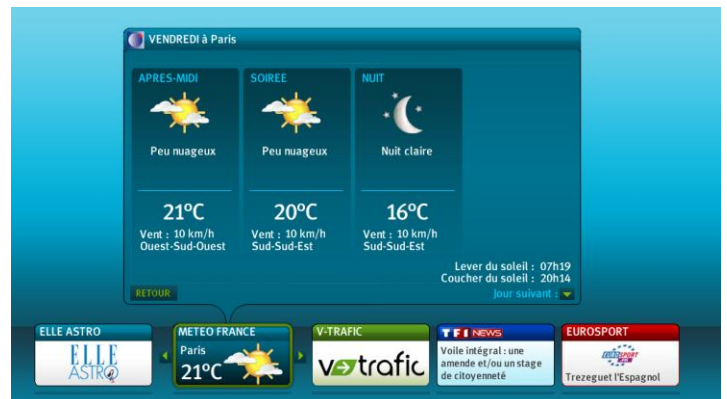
VENDREDI à Paris

APRES-MIDI
Peu nuageux
21°C
Vent : 10 km/h
Ouest-Sud-Ouest

SOIREE
Peu nuageux
20°C
Vent : 10 km/h
Sud-Sud-Est

NUIT
Nuit claire
16°C
Vent : 10 km/h
Sud-Sud-Est

Lever du soleil : 07h19
Coucher du soleil : 20h14

RETOUR

Jour suivant :

ELLE ASTRO
ELLE ASTRO

METEO FRANCE
Paris
21°C

V-TRAFIC
v trafic

TF1 NEWS
Voile intégral : une amende et/ou un stage de citoyenneté

EUROSPORT
EUROSPORT
Trezeguet l'Espagnol